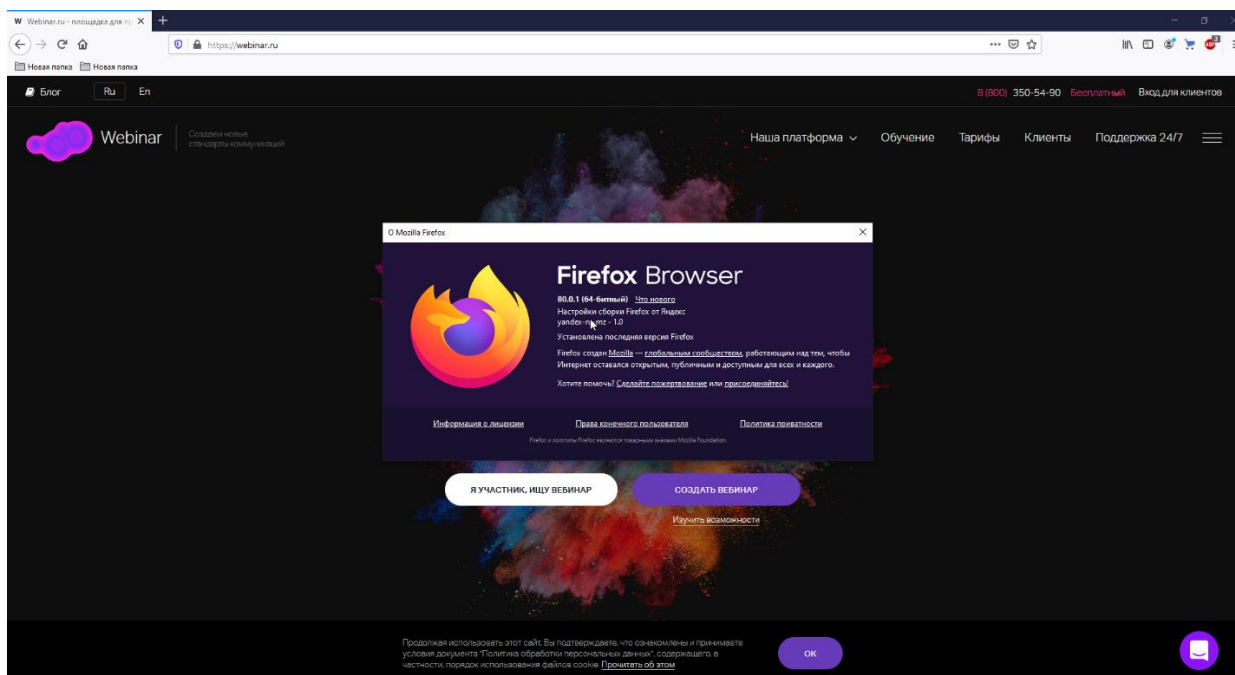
Webinar.ru - площадка для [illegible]

https://webinar.ru

Новая папка Новая папка

Блог Ru En

8 (800) 350-54-90 Бесплатный Вход для клиентов

Webinar Создаем новые стандарты коммуникаций

Наша платформа Обучение Тарифы Клиенты Поддержка 24/7

О Mozilla Firefox

Firefox Browser

80.0.1 (64-битный) Что нового

Настройки сборки Firefox от Яндекс
yandex-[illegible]mz - 1.0

Установлена последняя версия Firefox

Firefox создан Mozilla — глобальным сообществом, работающим над тем, чтобы Интернет оставался открытым, публичным и доступным для всех и каждого.

Хотите помочь? Сделайте пожертвование или присоединяйтесь!

Информация о лицензии Права конечного пользователя Политика приватности

Firefox и логотипы Firefox являются товарными знаками Mozilla Foundation.

Я УЧАСТНИК, ИЩУ ВЕБИНАР СОЗДАТЬ ВЕБИНАР

Изучить возможности

Продолжая использовать этот сайт, Вы подтверждаете, что ознакомлены и принимаете условия документа "Политика обработки персональных данных", содержащего, в частности, порядок использования файлов cookie. Прочитать об этом

ОК